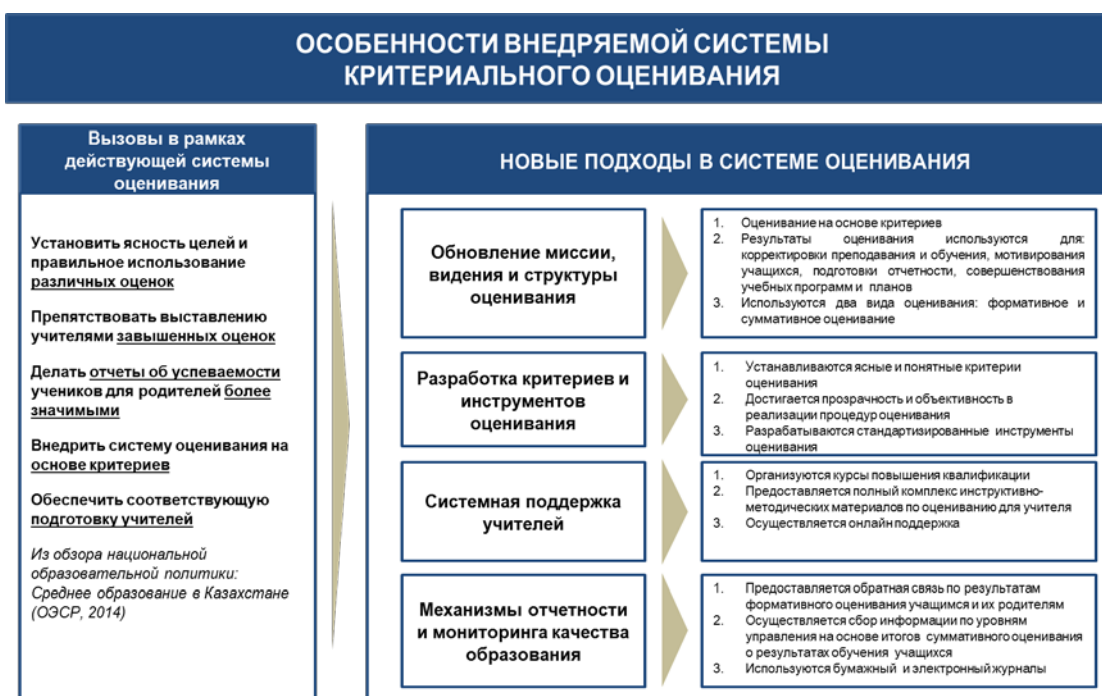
ОСОБЕННОСТИ ВНЕДРЯЕМОЙ СИСТЕМЫ КРИТЕРИАЛЬНОГО ОЦЕНИВАНИЯ

Вызовы в рамках действующей системы оценивания

Установить ясность целей и правильное использование различных оценок

Препятствовать выставлению учителями завышенных оценок

Делать отчеты об успеваемости учеников для родителей более значимыми

Внедрить систему оценивания на основе критериев

Обеспечить соответствующую подготовку учителей

Из обзора национальной образовательной политики: Среднее образование в Казахстане (ОЭСР, 2014)

НОВЫЕ ПОДХОДЫ В СИСТЕМЕ ОЦЕНИВАНИЯ

Обновление миссии, видения и структуры оценивания

1. Оценивание на основе критериев
2. Результаты оценивания используются для: корректировки преподавания и обучения, мотивирования учащихся, подготовки отчетности, совершенствования учебных программ и планов
3. Используются два вида оценивания: формативное и суммативное оценивание

Разработка критериев и инструментов оценивания

1. Устанавливаются ясные и понятные критерии оценивания
2. Достигается прозрачность и объективность в реализации процедур оценивания
3. Разрабатываются стандартизированные инструменты оценивания

Системная поддержка учителей

1. Организуются курсы повышения квалификации
2. Предоставляется полный комплекс инструктивно-методических материалов по оцениванию для учителя
3. Осуществляется онлайн поддержка

Механизмы отчетности и мониторинга качества образования

1. Предоставляется обратная связь по результатам формативного оценивания учащимся и их родителям
2. Осуществляется сбор информации по уровням управления на основе итогов суммативного оценивания о результатах обучения учащихся
3. Используются бумажный и электронный журналы